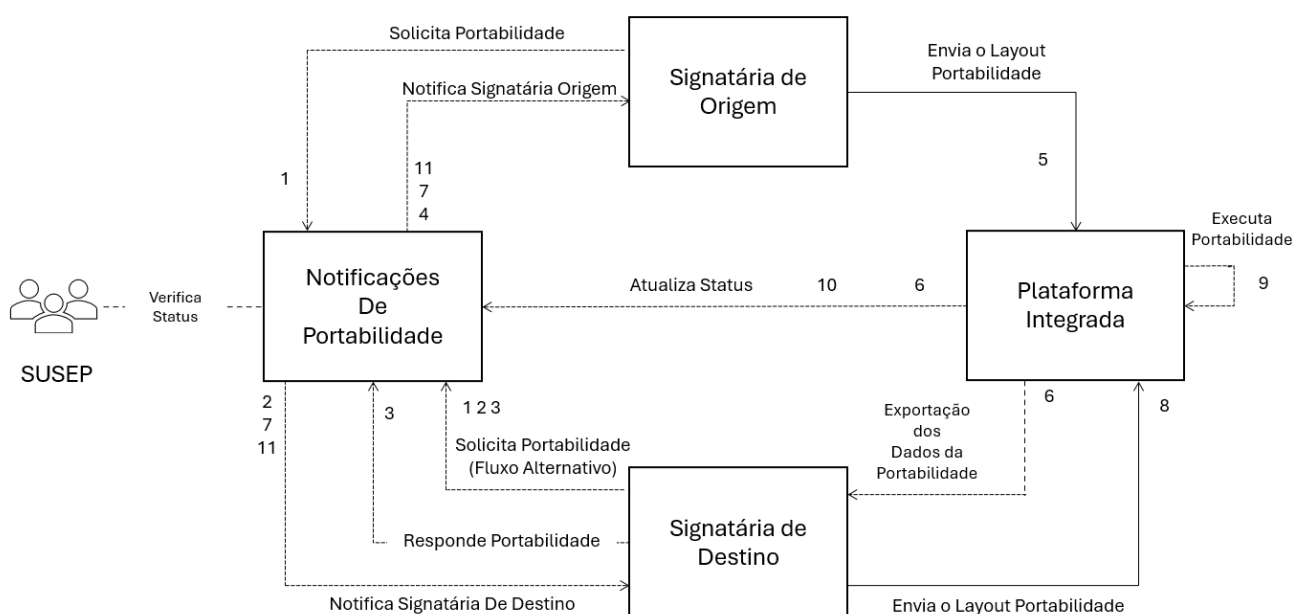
Solicita Portabilidade

Signatária de Origem

Envia o Layout Portabilidade

Notifica Signatária Origem

11
7
4

1

5

Executa Portabilidade

9

Verifica Status

Notificações De Portabilidade

Atualiza Status

10

6

Plataforma Integrada

SUSEP

2
7
11

3

1 2 3

6

Exportação dos Dados da Portabilidade

8

Solicita Portabilidade (Fluxo Alternativo)

Responde Portabilidade

Signatária de Destino

Notifica Signatária De Destino

Envia o Layout Portabilidade